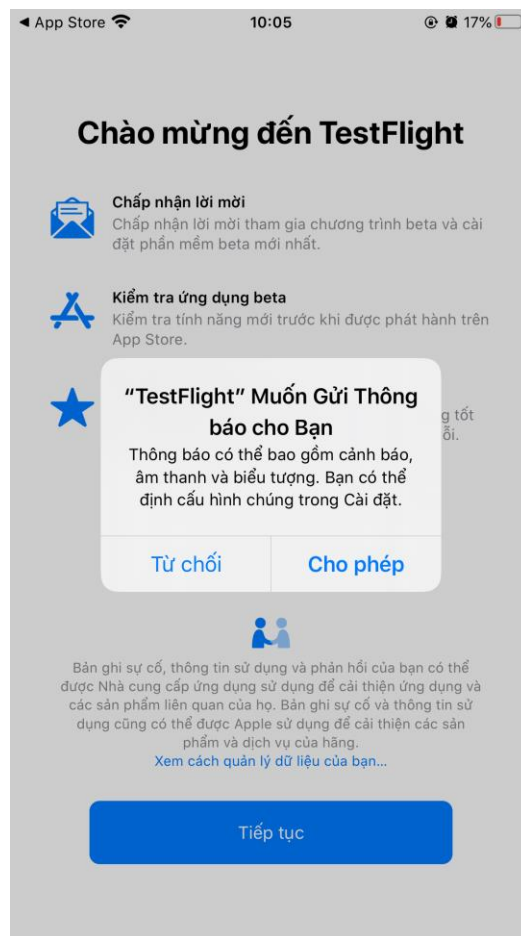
◀ App Store 10:05 17%

Chào mừng đến TestFlight

Chấp nhận lời mời
Chấp nhận lời mời tham gia chương trình beta và cài đặt phần mềm beta mới nhất.

Kiểm tra ứng dụng beta
Kiểm tra tính năng mới trước khi được phát hành trên App Store.

g tốt
ỗi.

“TestFlight” Muốn Gửi Thông báo cho Bạn
Thông báo có thể bao gồm cảnh báo, âm thanh và biểu tượng. Bạn có thể định cấu hình chúng trong Cài đặt.

Từ chối | Cho phép

Bản ghi sự cố, thông tin sử dụng và phản hồi của bạn có thể được Nhà cung cấp ứng dụng sử dụng để cải thiện ứng dụng và các sản phẩm liên quan của họ. Bản ghi sự cố và thông tin sử dụng cũng có thể được Apple sử dụng để cải thiện các sản phẩm và dịch vụ của hãng.
Xem cách quản lý dữ liệu của bạn...

Tiếp tục